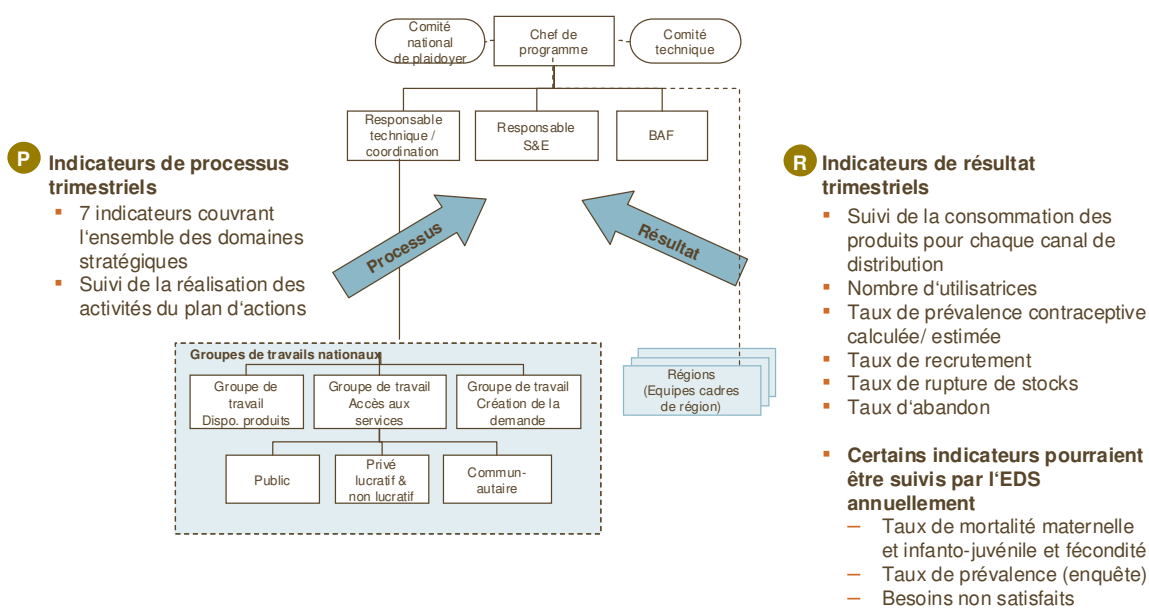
Comité national de plaidoyer

Chef de programme

Comité technique

Responsable technique / coordination

Responsable S&E

BAF

P Indicateurs de processus trimestriels

- 7 indicateurs couvrant l'ensemble des domaines stratégiques
- Suivi de la réalisation des activités du plan d'actions

Processus

Résultat

R Indicateurs de résultat trimestriels

- Suivi de la consommation des produits pour chaque canal de distribution
- Nombre d'utilisatrices
- Taux de prévalence contraceptive calculée/ estimée
- Taux de recrutement
- Taux de rupture de stocks
- Taux d'abandon

- Certains indicateurs pourraient être suivis par l'EDS annuellement
 – Taux de mortalité maternelle et infanto-juvénile et fécondité
 – Taux de prévalence (enquête)
 – Besoins non satisfaits

Groupes de travails nationaux

Groupe de travail Dispo. produits

Groupe de travail Accès aux services

Groupe de travail Création de la demande

Public

Privé lucratif & non lucratif

Communautaire

Régions (Equipes cadres de région)